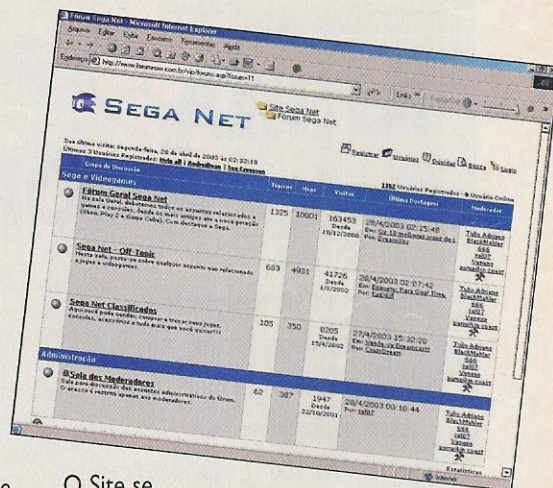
Fórum Sega Net - Microsoft Internet Explorer

Arquivo Editar Exibir Favoritos Ferramentas Ajuda

Endereço http://www.forumnow.com.br/vip/forums.asp?forum=11

Links

SEGA NET

Site Sega Net
Fórum Sega Net

Registrar Membros Opções Busca Login

Sua última visita: segunda-feira, 28 de abril de 2003 às 02:32:18

Grupo de Discussão | Tópicos | Msgs | Visitas | Última Postagem | Moderador

Sega e Videogames

| Grupo de Discussão | Tópicos | Msgs | Visitas | Última Postagem | Moderador |
|---|---|---|---|---|---|
| **Fórum Geral Sega Net** Na sala Geral, são debatidos todos os assuntos relacionados a games e consoles. Desde os mais antigos até a nova geração (Xbox, Play 2 e Game Cube). Com destaque à Sega. | 1325 | 10001 | 163453 Desde 28/12/2000 | 28/4/2003 02:25:48 | Tulio Adriano BlackMahler 666 tail07 Vanaxe |
| **Sega Net - Off-Topic** Nesta sala, pode-se conversar sobre qualquer assunto não relacionado a jogos e videogames. | 683 | 4931 | 41726 Desde 1/3/2002 | 28/4/2003 02:07:42 | Tulio Adriano BlackMahler 666 tail07 Vanaxe |
| **Sega Net Classificados** Aqui você pode vender, comprar e trocar seus jogos, consoles, acessórios e tudo mais que você quiser!!! | 105 | 350 | 8205 Desde 15/4/2002 | 27/4/2003 15:32:20 | Tulio Adriano BlackMahler 666 tail07 Vanaxe |

Administração

| Grupo de Discussão | Tópicos | Msgs | Visitas | Última Postagem | Moderador |
|---|---|---|---|---|---|
| **@Sala dos Moderadores** Sala para discussão dos assuntos administrativos do fórum. O acesso é restrito apenas aos moderadores. | 62 | 387 | 1947 Desde 22/10/2001 | 28/4/2003 00:10:44 Por: tail07 | Tulio Adriano BlackMahler 666 tail07 Vanaxe |

Estatísticas

Internet

O Site se